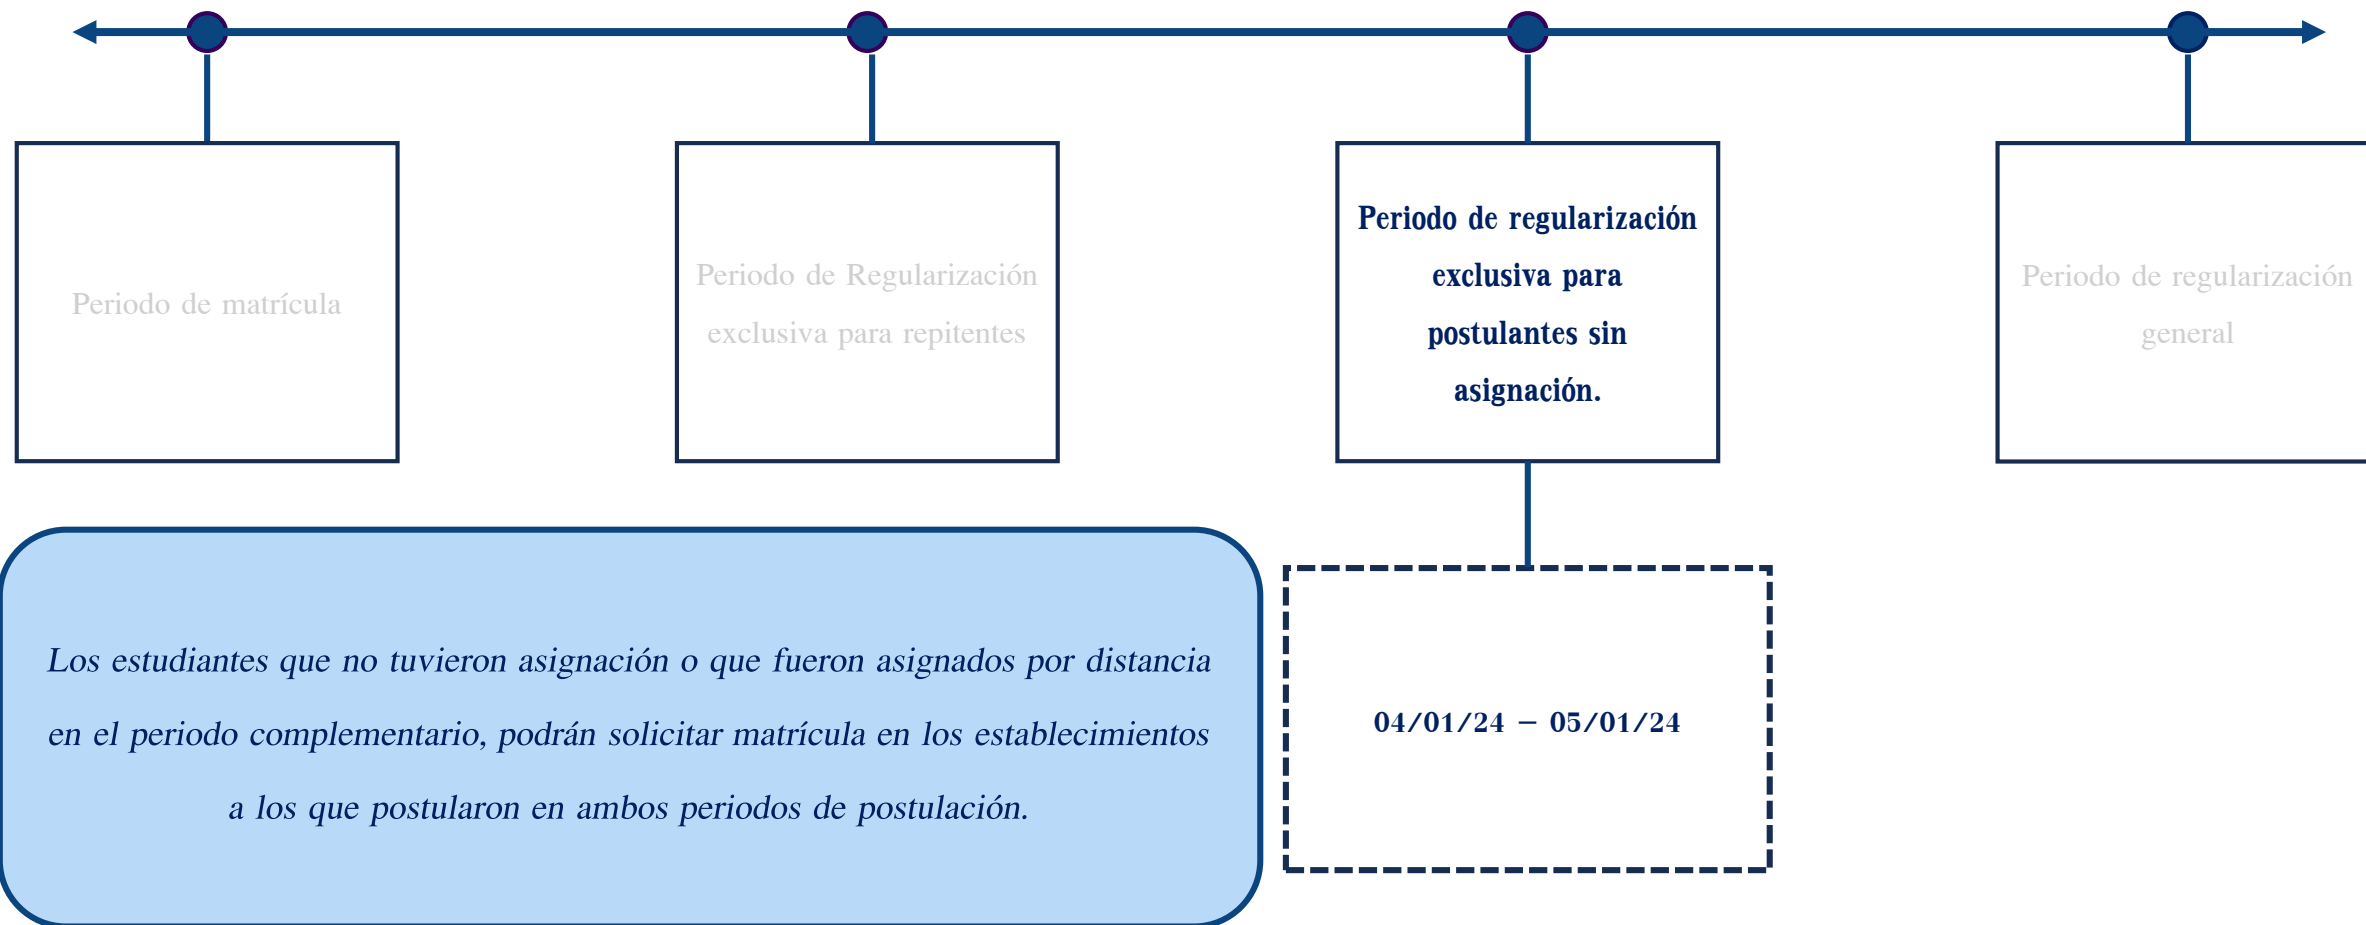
Periodo de matrícula

Periodo de Regularización exclusiva para repitentes

Periodo de regularización exclusiva para postulantes sin asignación.

Periodo de regularización general

Los estudiantes que no tuvieron asignación o que fueron asignados por distancia en el periodo complementario, podrán solicitar matrícula en los establecimientos a los que postularon en ambos periodos de postulación.

04/01/24 – 05/01/24